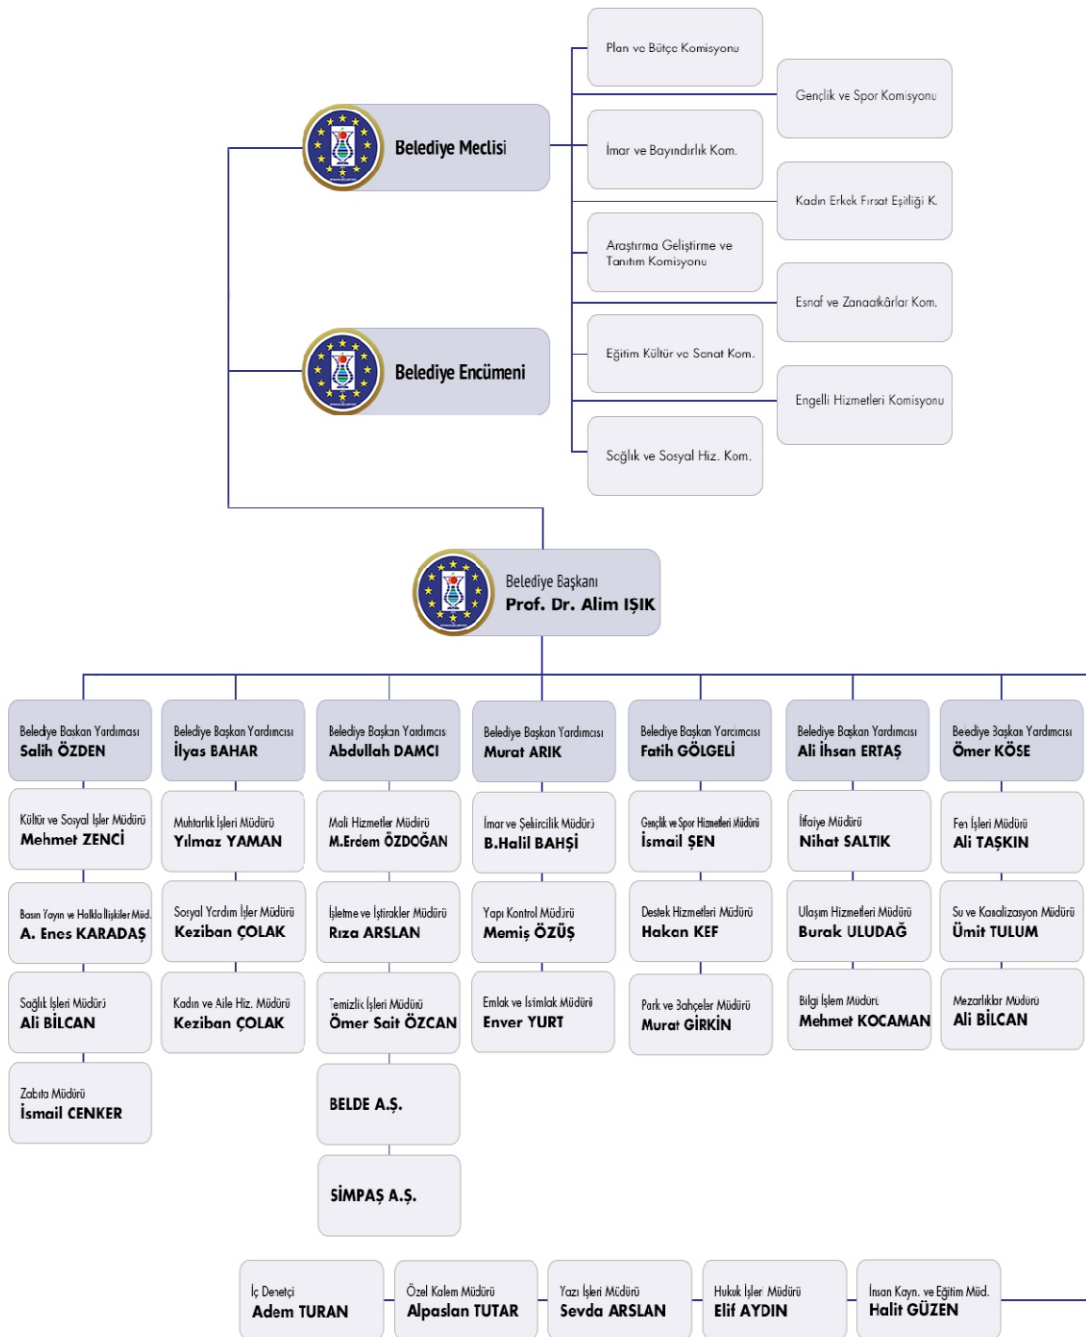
Plan ve Bütçe Komisyonu

Gençlik ve Spor Komisyonu

Belediye Meclisi

İmar ve Bayındırlık Kom.

Kadın Erkek Fırsat Eşitliği K.

Araştırma Geliştirme ve Tanıtım Komisyonu

Esnaf ve Zanaatkârlar Kom.

Belediye Encümeni

Eğitim Kültür ve Sanat Kom.

Engelli Hizmetleri Komisyonu

Sağlık ve Sosyal Hiz. Kom.

Belediye Başkanı
Prof. Dr. Alim IŞIK

Belediye Başkan Yardımcısı
Salih ÖZDEN

Belediye Başkan Yardımcısı
İlyas BAHAR

Belediye Başkan Yardımcısı
Abdullah DAMCI

Belediye Başkan Yardımcısı
Murat ARIK

Belediye Başkan Yardımcısı
Fatih GÖLGELİ

Belediye Başkan Yardımcısı
Ali İhsan ERTAŞ

Belediye Başkan Yardımcısı
Ömer KÖSE

Kültür ve Sosyal İşler Müdürü
Mehmet ZENCİ

Muhtarlık İşleri Müdürü
Yılmaz YAMAN

Mali Hizmetler Müdürü
M.Erdem ÖZDOĞAN

İmar ve Şehircilik Müdürü
B.Halil BAHŞİ

Gençlik ve Spor Hizmetleri Müdürü
İsmail ŞEN

İtfaiye Müdürü
Nihat SALTIK

Fen İşleri Müdürü
Ali TAŞKIN

Basın Yayın ve Halkla İlişkiler Müd.
A. Enes KARADAŞ

Sosyal Yardım İşler Müdürü
Keziban ÇOLAK

İşletme ve İştirakler Müdürü
Rıza ARSLAN

Yapı Kontrol Müdürü
Memiş ÖZÜŞ

Destek Hizmetleri Müdürü
Hakan KEF

Ulaşım Hizmetleri Müdürü
Burak ULUDAĞ

Su ve Kanalizasyon Müdürü
Ümit TULUM

Sağlık İşleri Müdürü
Ali BİLCAN

Kadın ve Aile Hiz. Müdürü
Keziban ÇOLAK

Temizlik İşleri Müdürü
Ömer Sait ÖZCAN

Emlak ve İstimlak Müdürü
Enver YURT

Park ve Bahçeler Müdürü
Murat GİRKİN

Bilgi İşlem Müdürü
Mehmet KOCAMAN

Mezarlıklar Müdürü
Ali BİLCAN

Zabıta Müdürü
İsmail CENKER

BELDE A.Ş.

SİMPAŞ A.Ş.

İç Denetçi
Adem TURAN

Özel Kalem Müdürü
Alpaslan TUTAR

Yazı İşleri Müdürü
Sevda ARSLAN

Hukuk İşler Müdürü
Elif AYDIN

İnsan Kayn. ve Eğitim Müd.
Halit GÜZEN